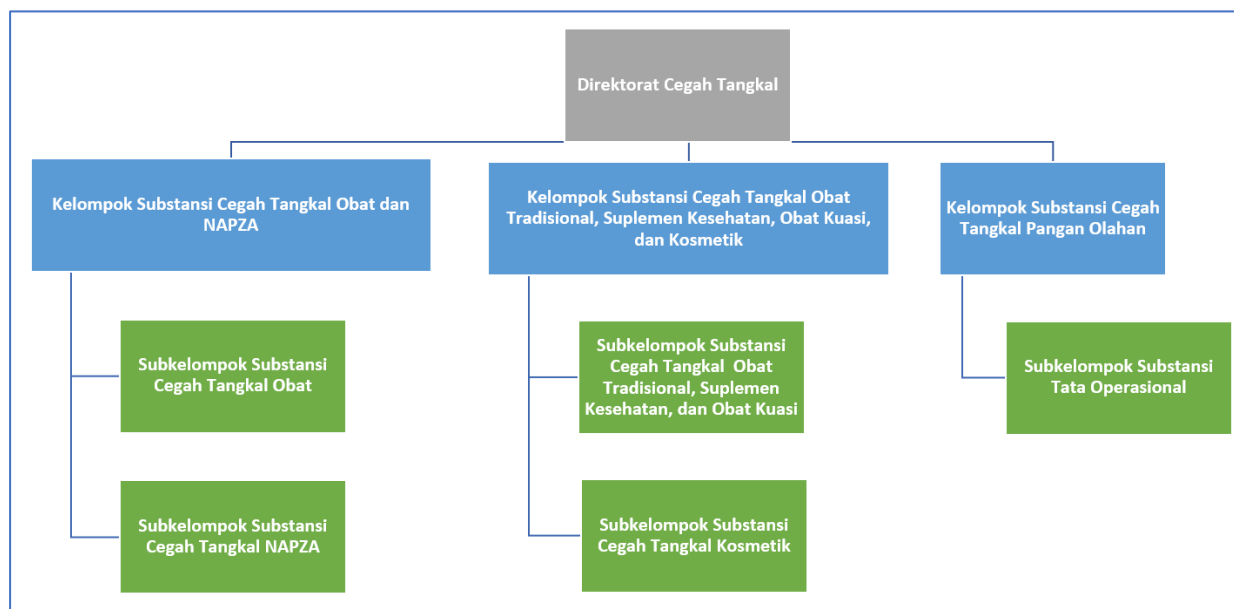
Direktorat Cegah Tangkal

Kelompok Substansi Cegah Tangkal Obat dan NAPZA

Subkelompok Substansi Cegah Tangkal Obat

Subkelompok Substansi Cegah Tangkal NAPZA

Kelompok Substansi Cegah Tangkal Obat Tradisional, Suplemen Kesehatan, Obat Kuasi, dan Kosmetik

Subkelompok Substansi Cegah Tangkal Obat Tradisional, Suplemen Kesehatan, dan Obat Kuasi

Subkelompok Substansi Cegah Tangkal Kosmetik

Kelompok Substansi Cegah Tangkal Pangan Olahan

Subkelompok Substansi Tata Operasional